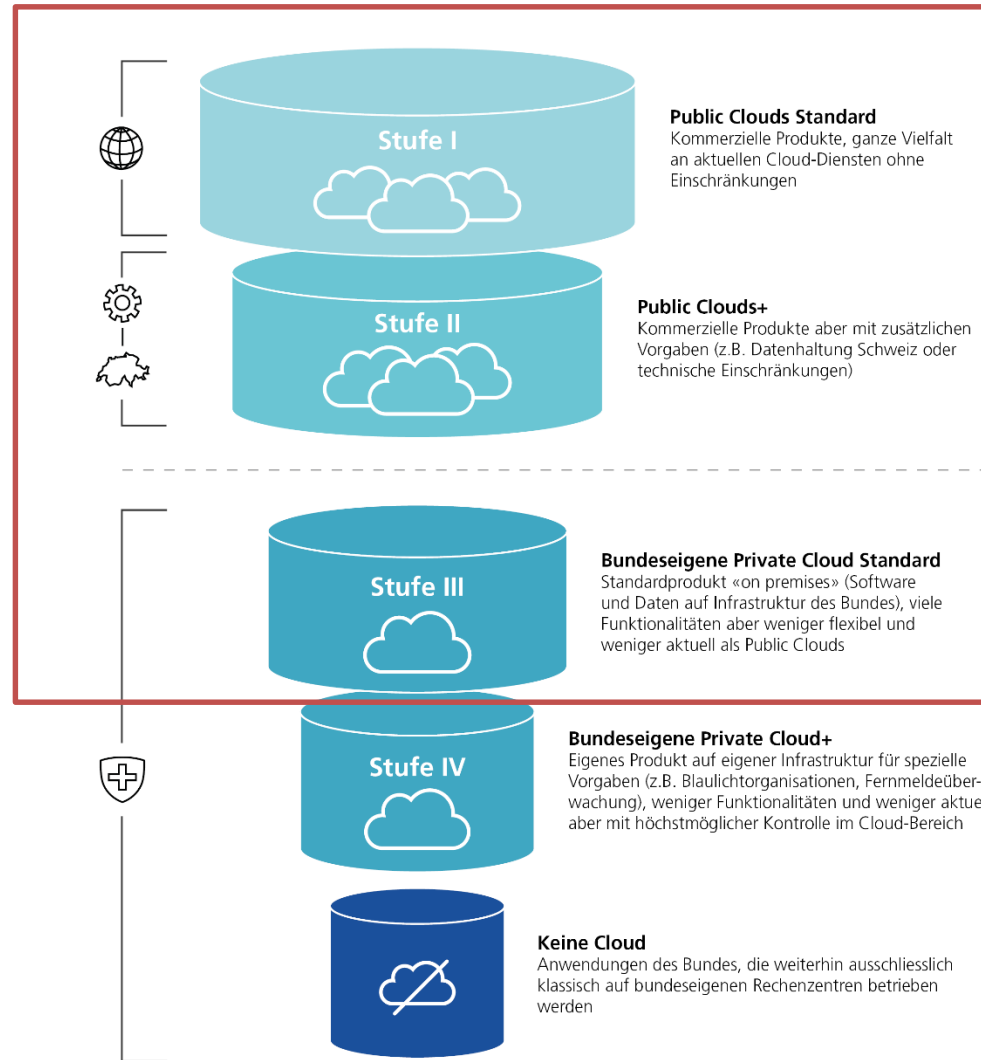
Stufe I

**Public Clouds Standard**
Kommerzielle Produkte, ganze Vielfalt an aktuellen Cloud-Diensten ohne Einschränkungen

Stufe II

**Public Clouds+**
Kommerzielle Produkte aber mit zusätzlichen Vorgaben (z.B. Datenhaltung Schweiz oder technische Einschränkungen)

Stufe III

**Bundeseigene Private Cloud Standard**
Standardprodukt «on premises» (Software und Daten auf Infrastruktur des Bundes), viele Funktionalitäten aber weniger flexibel und weniger aktuell als Public Clouds

Stufe IV

**Bundeseigene Private Cloud+**
Eigenes Produkt auf eigener Infrastruktur für spezielle Vorgaben (z.B. Blaulichtorganisationen, Fernmeldeüberwachung), weniger Funktionalitäten und weniger aktue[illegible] aber mit höchstmöglicher Kontrolle im Cloud-Bereich

**Keine Cloud**
Anwendungen des Bundes, die weiterhin ausschliesslich klassisch auf bundeseigenen Rechenzentren betrieben werden